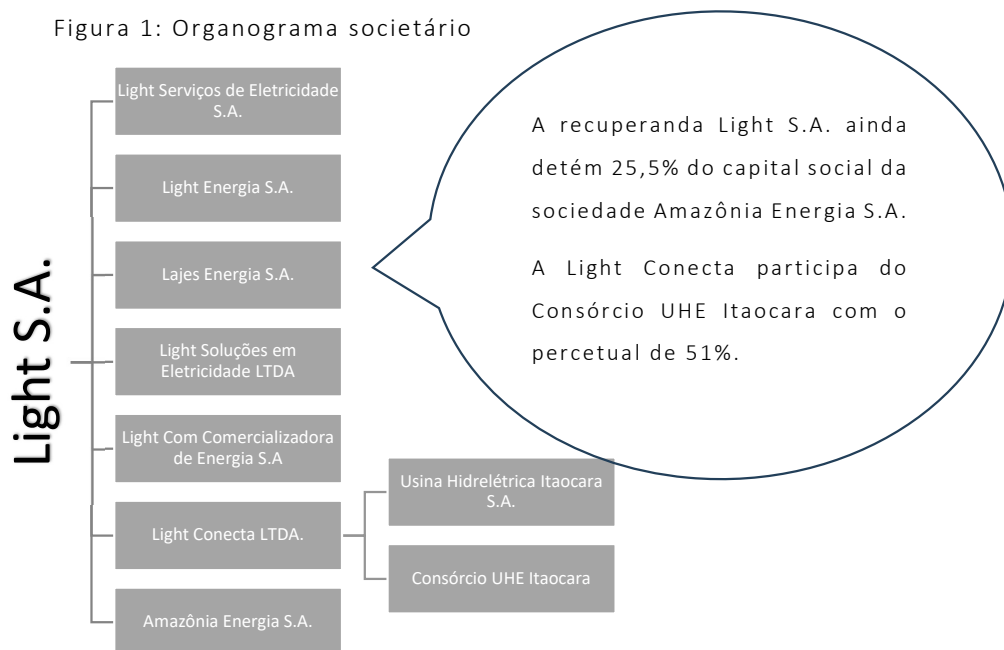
Figura 1: Organograma societário

Light S.A.

Light Serviços de Eletricidade S.A.

Light Energia S.A.

Lajes Energia S.A.

Light Soluções em Eletricidade LTDA

Light Com Comercializadora de Energia S.A

Light Conecta LTDA.

Usina Hidrelétrica Itaocara S.A.

Consórcio UHE Itaocara

Amazônia Energia S.A.

A recuperanda Light S.A. ainda detém 25,5% do capital social da sociedade Amazônia Energia S.A.

A Light Conecta participa do Consórcio UHE Itaocara com o percetual de 51%.